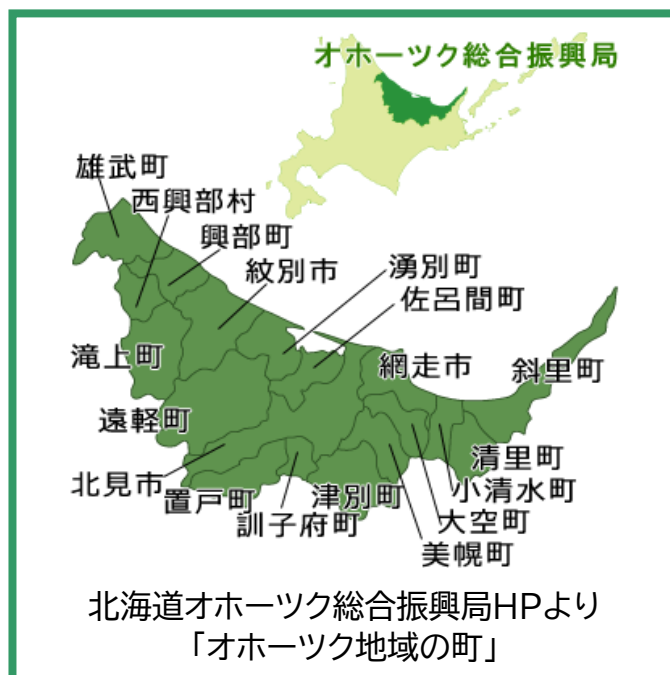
オホーツク総合振興局

雄武町
西興部村
興部町
紋別市
湧別町
佐呂間町
滝上町
網走市
斜里町
遠軽町
清里町
北見市
小清水町
置戸町
津別町
大空町
訓子府町
美幌町

北海道オホーツク総合振興局HPより
「オホーツク地域の町」